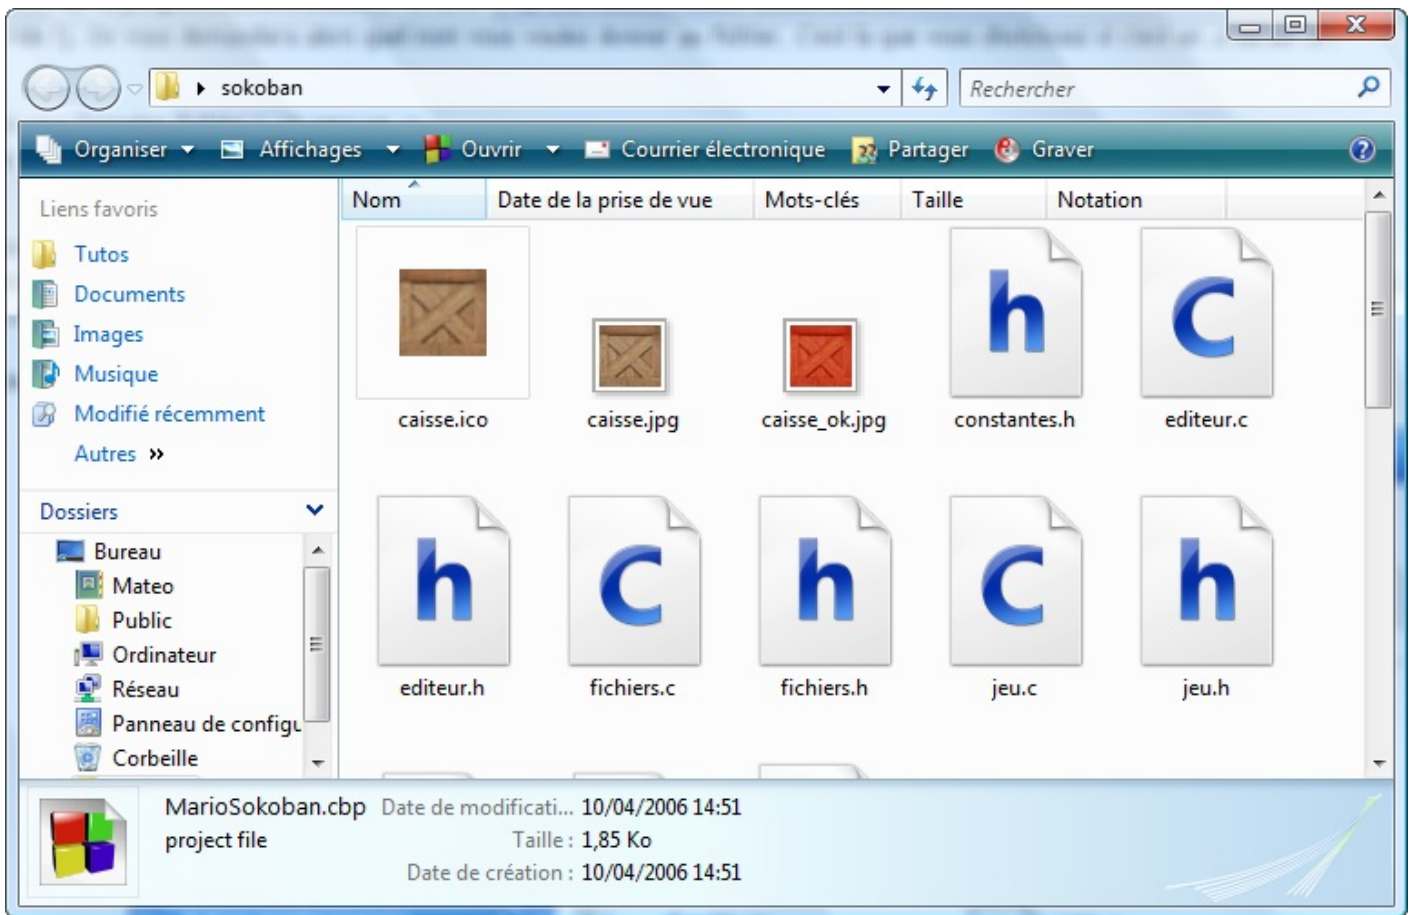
sokoban

Rechercher

Organiser Affichages Ouvrir Courrier électronique Partager Graver

Liens favoris
Tutos
Documents
Images
Musique
Modifié récemment
Autres »

Dossiers
Bureau
Mateo
Public
Ordinateur
Réseau
Panneau de configu
Corbeille

| Nom | Date de la prise de vue | Mots-clés | Taille | Notation |
|---|---|---|---|---|

caisse.ico
caisse.jpg
caisse_ok.jpg
h
constantes.h
C
editeur.c
h
editeur.h
C
fichiers.c
h
fichiers.h
C
jeu.c
h
jeu.h

MarioSokoban.cbp Date de modificati... 10/04/2006 14:51
project file Taille : 1,85 Ko
Date de création : 10/04/2006 14:51